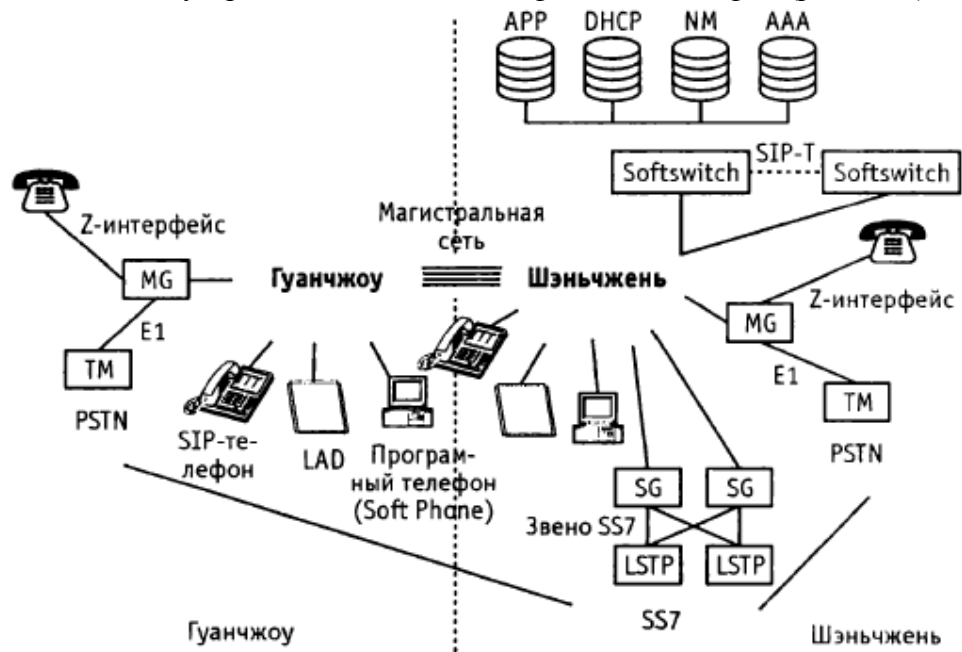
APP DHCP NM AAA

SIP-T

Softswitch

Softswitch

Z-интерфейс

Магистральная сеть

MG

Гуанчжоу

Шэньчжень

Z-интерфейс

E1

MG

TM

E1

PSTN

TM

SIP-телефон

LAD

Програмный телефон (Soft Phone)

PSTN

SG

SG

Звено SS7

LSTP

LSTP

SS7

Гуанчжоу

Шэньчжень